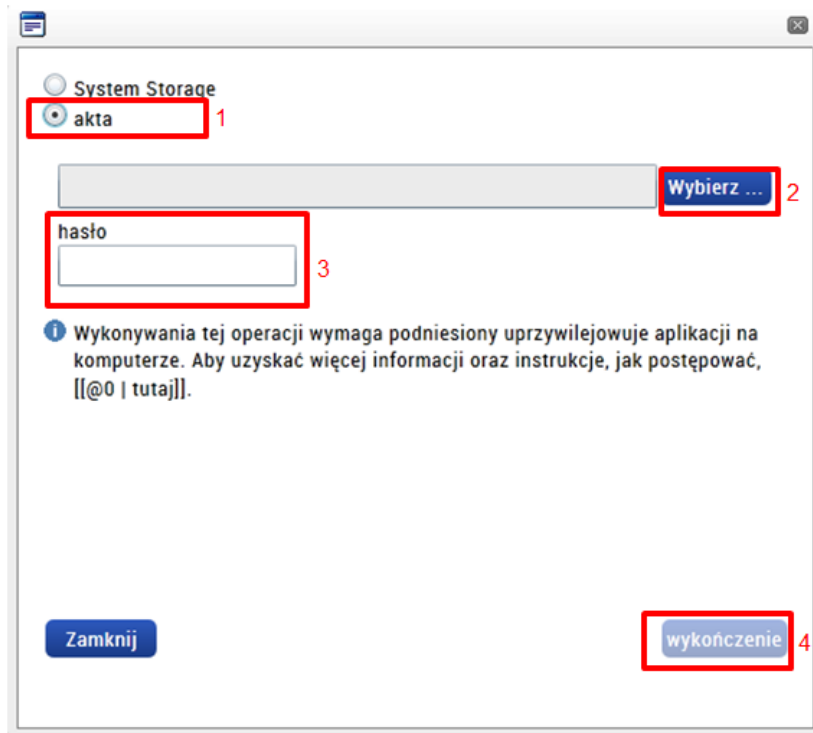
System Storage
akta 1

Wybierz ... 2

hasło 3

Wykonywania tej operacji wymaga podniesiony uprzywilejowuje aplikacji na komputerze. Aby uzyskać więcej informacji oraz instrukcje, jak postępować, [[@0 | tutaj]].

Zamknij

wykończenie 4